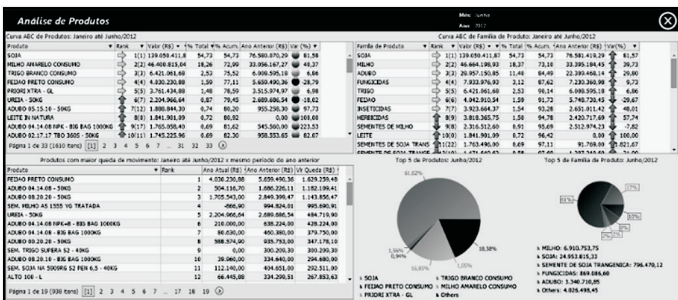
Análise de Produtos

Mês: Junho
Ano: 2012

Curva ABC de Produtos: Janeiro até Junho/2012

| Produto | Rank | Valor (R$) | % Total | % Acum. | Ano Anterior (R$) | Var (%) |
|---|---|---|---|---|---|---|
| SOJA | 1(1) | 139.050.411,8 | 54,73 | 54,73 | 76.580.070,20 | 81,58 |
| MILHO ARMAZEN CONSUMO | 2(2) | 46.408.815,64 | 18,26 | 72,99 | 33.056.167,27 | 40,39 |
| TRIGO BRANCO CONSUMO | 3(4) | 6.421.061,68 | 2,53 | 75,52 | 6.008.595,18 | 6,86 |
| FEIJAO PRETO CONSUMO | 4(4) | 4.830.220,88 | 1,90 | 77,51 | 5.650.470,36 | 29,73 |
| PRIORI XTRA - GL | 5(5) | 3.761.434,88 | 1,48 | 78,59 | 3.515.974,97 | 6,98 |
| UREIA - 50KG | 6(7) | 2.204.966,64 | 0,87 | 79,45 | 2.689.686,54 | -18,02 |
| ADUBO 05.15.15 - 50KG | 7(12) | 1.880.844,30 | 0,74 | 80,20 | 955.250,30 | 97,73 |
| LEITE IN NATURA | 8(8) | 1.841.901,09 | 0,72 | 80,92 | 0,00 | 100,00 |
| ADUBO 04.14.08 NPK - 800 BAG 1000KG | 9(17) | 1.765.058,40 | 0,69 | 81,62 | 545.560,90 | 223,53 |
| ADUBO 02.17.17 TBO 3605 - 50KG | 10(11) | 1.745.225,96 | 0,69 | 82,31 | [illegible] | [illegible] |

Página 1 de 33 (1630 itens) [1] 2 3 4 5 6 7 ... 31 32 33

Curva ABC de Família de Produtos: Janeiro até Junho/2012

| Família de Produto | Rank | Valor (R$) | % Total | % Acum. | Ano Anterior (R$) | Var (%) |
|---|---|---|---|---|---|---|
| SOJA | 1(1) | 139.050.411,8 | 54,73 | 54,73 | 76.581.418,20 | 81,57 |
| MILHO | 2(2) | 46.664.198,93 | 18,37 | 73,10 | 33.395.184,45 | 39,73 |
| ADUBO | 3(3) | 28.957.150,85 | 11,40 | 84,49 | 22.399.468,14 | 29,28 |
| FUNGICIDAS | 4(4) | 7.322.976,92 | 2,12 | 87,62 | 7.232.360,96 | 9,72 |
| TRIGO | 5(5) | 6.421.061,68 | 2,53 | 90,14 | 6.008.595,18 | 6,86 |
| FEIJAO | 6(6) | 4.042.910,54 | 1,59 | 91,72 | 5.740.770,43 | -29,67 |
| INSETICIDAS | 7(7) | 3.923.664,57 | 1,54 | 93,28 | 2.651.011,42 | 48,01 |
| HERBICIDAS | 8(9) | 3.818.365,75 | 1,50 | 94,78 | 2.420.717,69 | 57,74 |
| SEMENTES DE MILHO | 9(8) | 2.316.512,60 | 0,91 | 95,69 | 2.512.974,29 | -7,82 |
| LEITE | 10(10) | 1.841.901,09 | 0,72 | 96,42 | 0,00 | 100,00 |
| SEMENTES DE SOJA TRANS | 11(22) | 1.763.490,90 | 0,69 | 97,11 | 91.769,00 | 1921,67 |

Produtos com maior queda de movimento: Janeiro até Junho/2012 x mesmo período do ano anterior

| Produto | Rank | Ano Atual (R$) | Ano Anterior (R$) | Vlr Queda (R$) |
|---|---|---|---|---|
| FEIJAO PRETO CONSUMO | 1 | 4.030.220,88 | 5.650.470,36 | 1.620.250,48 |
| ADUBO 04.14.08 - 50KG | 2 | 504.116,70 | 1.686.226,11 | 1.182.109,41 |
| ADUBO 08.20.20 - 50KG | 3 | 1.705.543,00 | 2.849.396,47 | 1.143.856,47 |
| SEM. MILHO AS 1555 VG TRATADA | 4 | -566,90 | 994.824,01 | 995.390,91 |
| UREIA - 50KG | 5 | 2.204.966,64 | 2.689.686,54 | 484.719,90 |
| ADUBO 04.14.08 NPK+B - 800 BAG 1000KG | 6 | 216.000,00 | 638.224,00 | 422.224,00 |
| ADUBO 04.14.08 - 836 BAG 1000KG | 7 | 69.600,00 | 450.380,00 | 379.750,00 |
| ADUBO 08.20.20 - 50KG | 8 | 588.574,90 | 935.753,00 | 347.178,10 |
| SEM. TRIGO SUPERA 02 - 40KG | 9 | 0,00 | 300.299,30 | 300.299,30 |
| ADUBO 04.14.08 - 836 BAG 1000KG | 10 | 39.066,00 | 334.646,00 | 295.580,00 |
| SEM. SOJA NK 5005RG S2 PEN 6.5 - 40KG | 11 | 112.140,00 | 404.651,00 | 292.511,00 |
| ALTO 100 - L | 12 | 66.445,88 | 334.290,51 | 267.853,63 |

Página 1 de 19 (938 itens) [1] 2 3 4 5 6 7 ... 17 18 19

Top 5 de Produtos: Junho/2012

61,62%
1,90%
2,74%
18,38%

SOJA
FEIJAO PRETO CONSUMO
PRIORI XTRA - GL
TRIGO BRANCO CONSUMO
MILHO ARMAZEN CONSUMO
Others

Top 5 de Família de Produtos: Junho/2012

MILHO: 6.910.753,75
SOJA: 24.953.815,33
SEMENTE DE SOJA TRANGENICA: 796.470,12
FUNGICIDAS: 869.086,60
ADUBO: 3.340.710,85
Others: 4.025.499,45